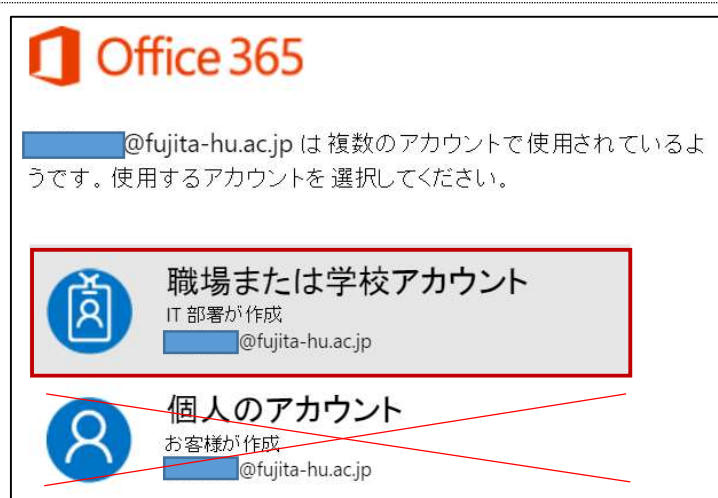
Office 365

@fujita-hu.ac.jp は 複数のアカウントで使用されているようです。使用するアカウントを 選択してください。

職場または学校アカウント
IT 部署が作成
@fujita-hu.ac.jp

個人のアカウント
お客様が作成
@fujita-hu.ac.jp